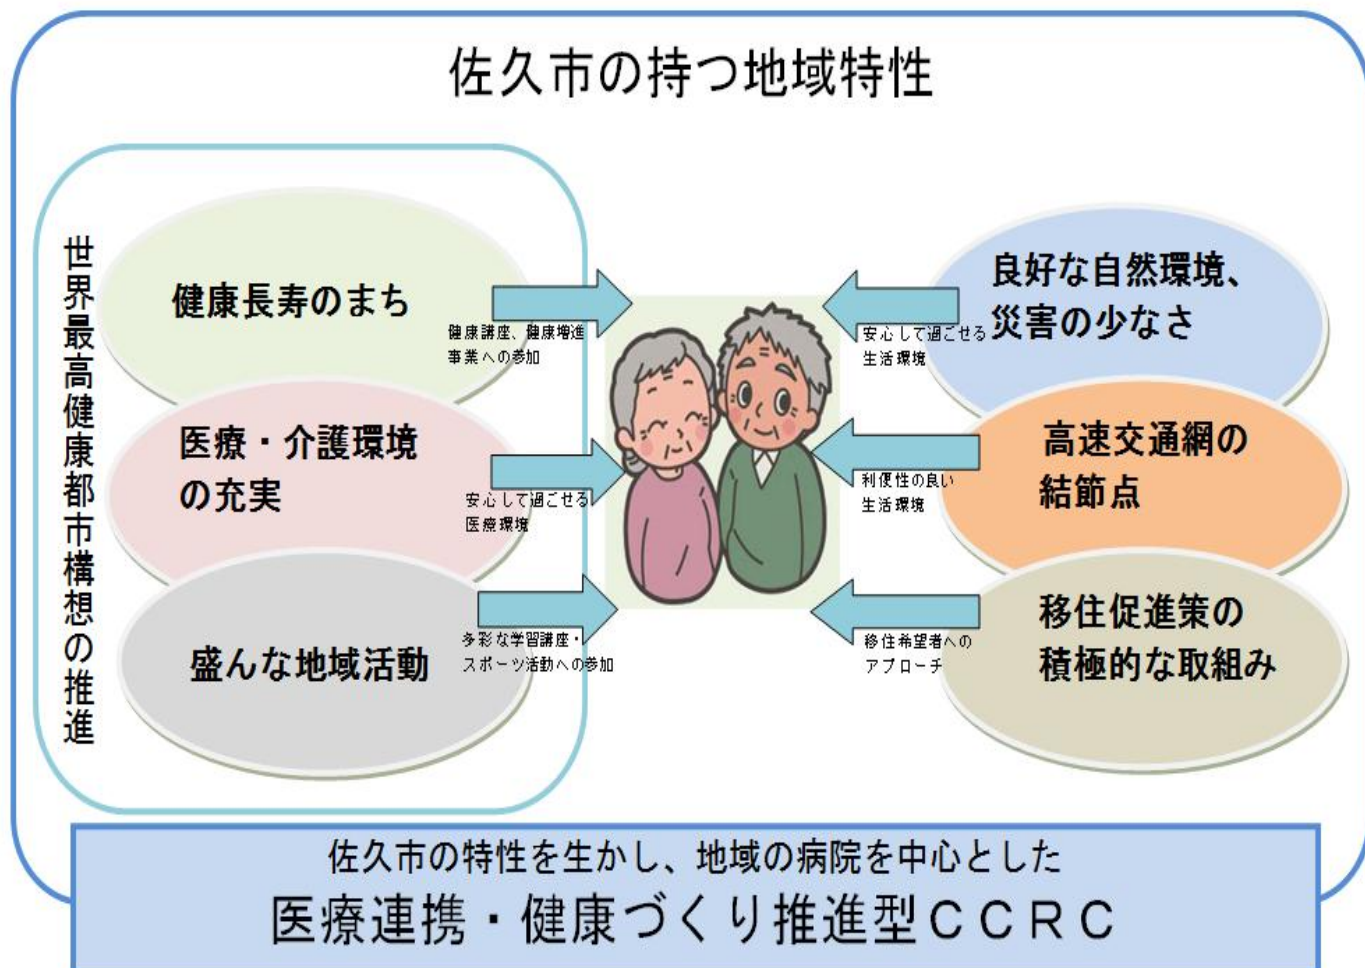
佐久市の持つ地域特性

世界最高健康都市構想の推進

健康長寿のまち

健康講座、健康増進事業への参加

医療・介護環境の充実

安心して過ごせる医療環境

盛んな地域活動

多彩な学習講座・スポーツ活動への参加

良好な自然環境、災害の少なさ

安心して過ごせる生活環境

高速交通網の結節点

利便性の良い生活環境

移住促進策の積極的な取組み

移住希望者へのアプローチ

佐久市の特性を生かし、地域の病院を中心とした
医療連携・健康づくり推進型CCRC